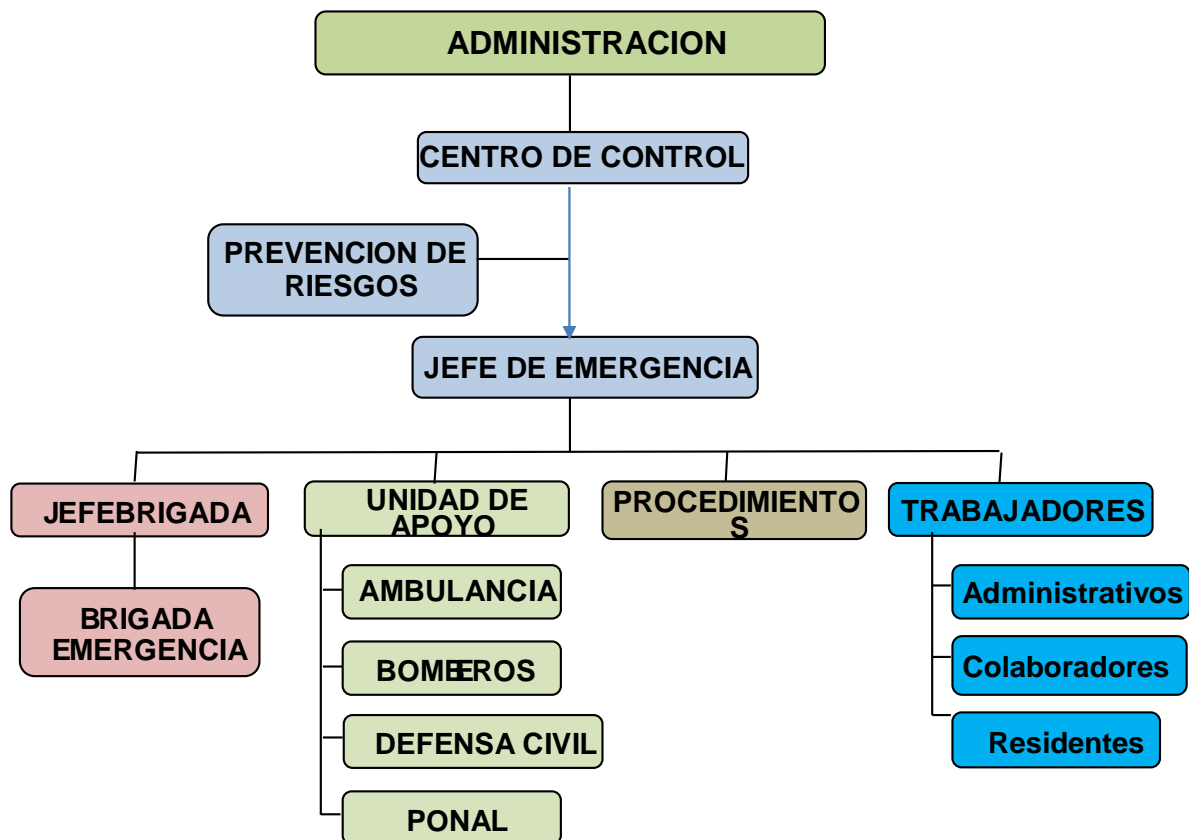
ADMINISTRACION

CENTRO DE CONTROL

PREVENCION DE RIESGOS

JEFE DE EMERGENCIA

JEFEBRIGADA

BRIGADA EMERGENCIA

UNIDAD DE APOYO

AMBULANCIA

BOMBEROS

DEFENSA CIVIL

PONAL

PROCEDIMIENTO S

TRABAJADORES

Administrativos

Colaboradores

Residentes